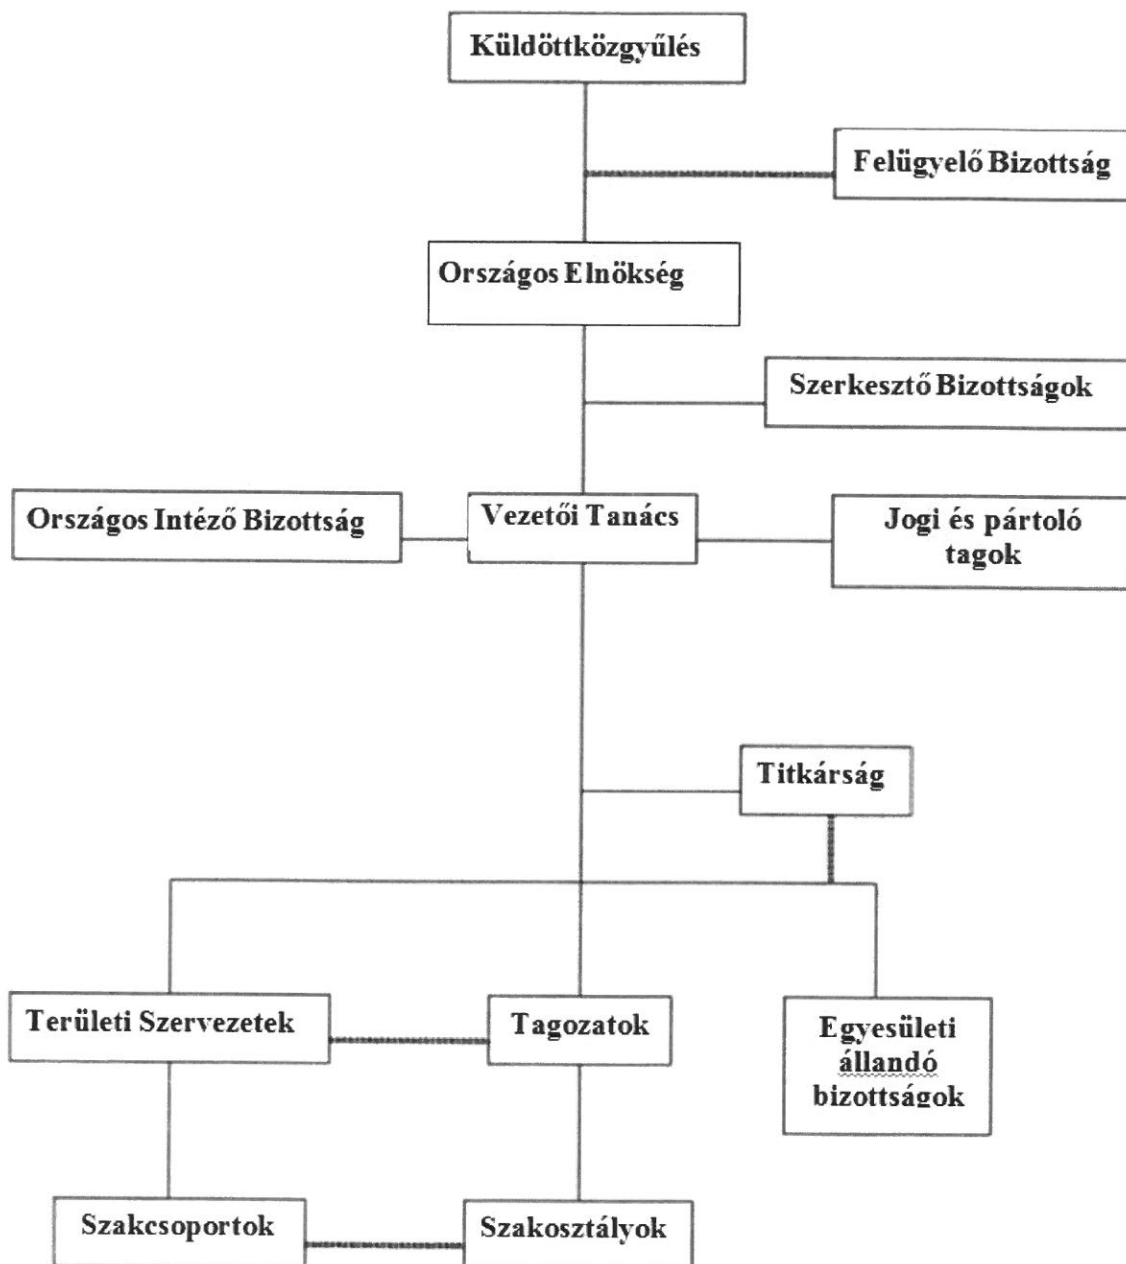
Küldöttközgyűlés

Felügyelő Bizottság

Országos Elnökség

Szerkesztő Bizottságok

Országos Intéző Bizottság

Vezetői Tanács

Jogi és pártoló tagok

Titkárság

Területi Szervezetek

Tagozatok

Egyesületi állandó bizottságok

Szakcsoportok

Szakosztályok